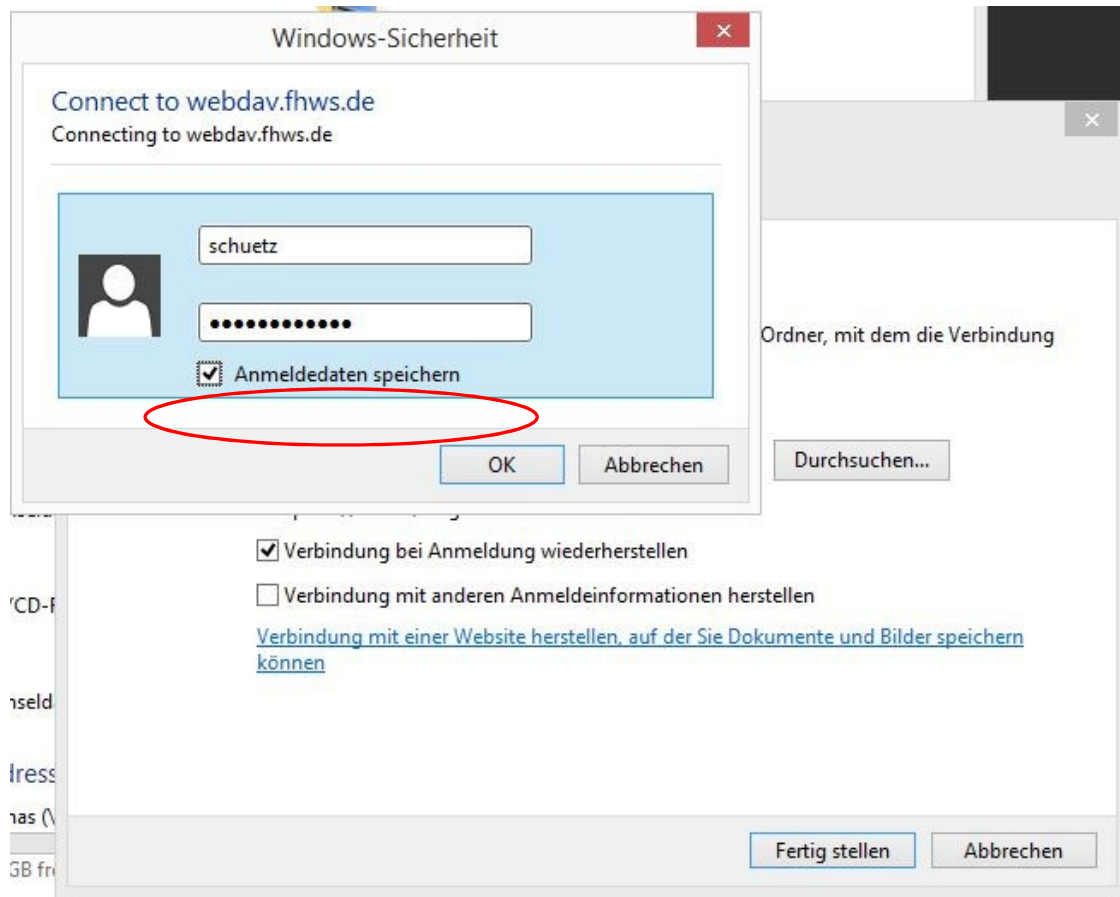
Windows-Sicherheit

Connect to webdav.fhws.de
Connecting to webdav.fhws.de

schuetz

●●●●●●●●●●●●

Anmeldedaten speichern

OK Abbrechen

Ordner, mit dem die Verbindung

Durchsuchen...

Verbindung bei Anmeldung wiederherstellen

Verbindung mit anderen Anmeldeinformationen herstellen

Verbindung mit einer Website herstellen, auf der Sie Dokumente und Bilder speichern können

Fertig stellen Abbrechen

'CD-F

nseld

dress

nas (\

GB fr